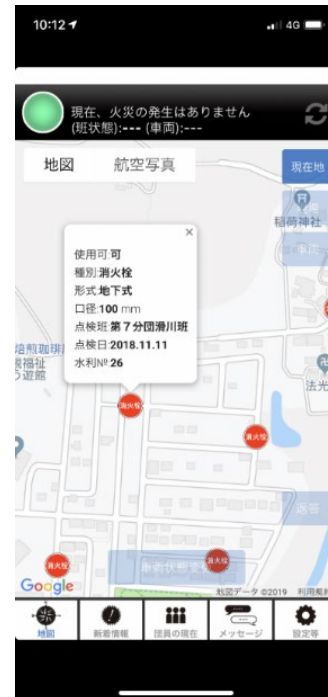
10:12 4G

現在、火災の発生はありません
(班状態):--- (車両):---

地図 航空写真

現在地

稲荷神社

×
使用可:可
種別:消火栓
形式:地下式
口径:100 mm
点検班:第7分団滑川班
点検日:2018.11.11
水利№ 26

焙煎珈琲
福祉
遊路

法光

消火栓
消火栓
消火栓
消火栓

通常

Google
地図データ ©2019 利用規約

地図 新着情報 団員の現在 メッセージ 設定等